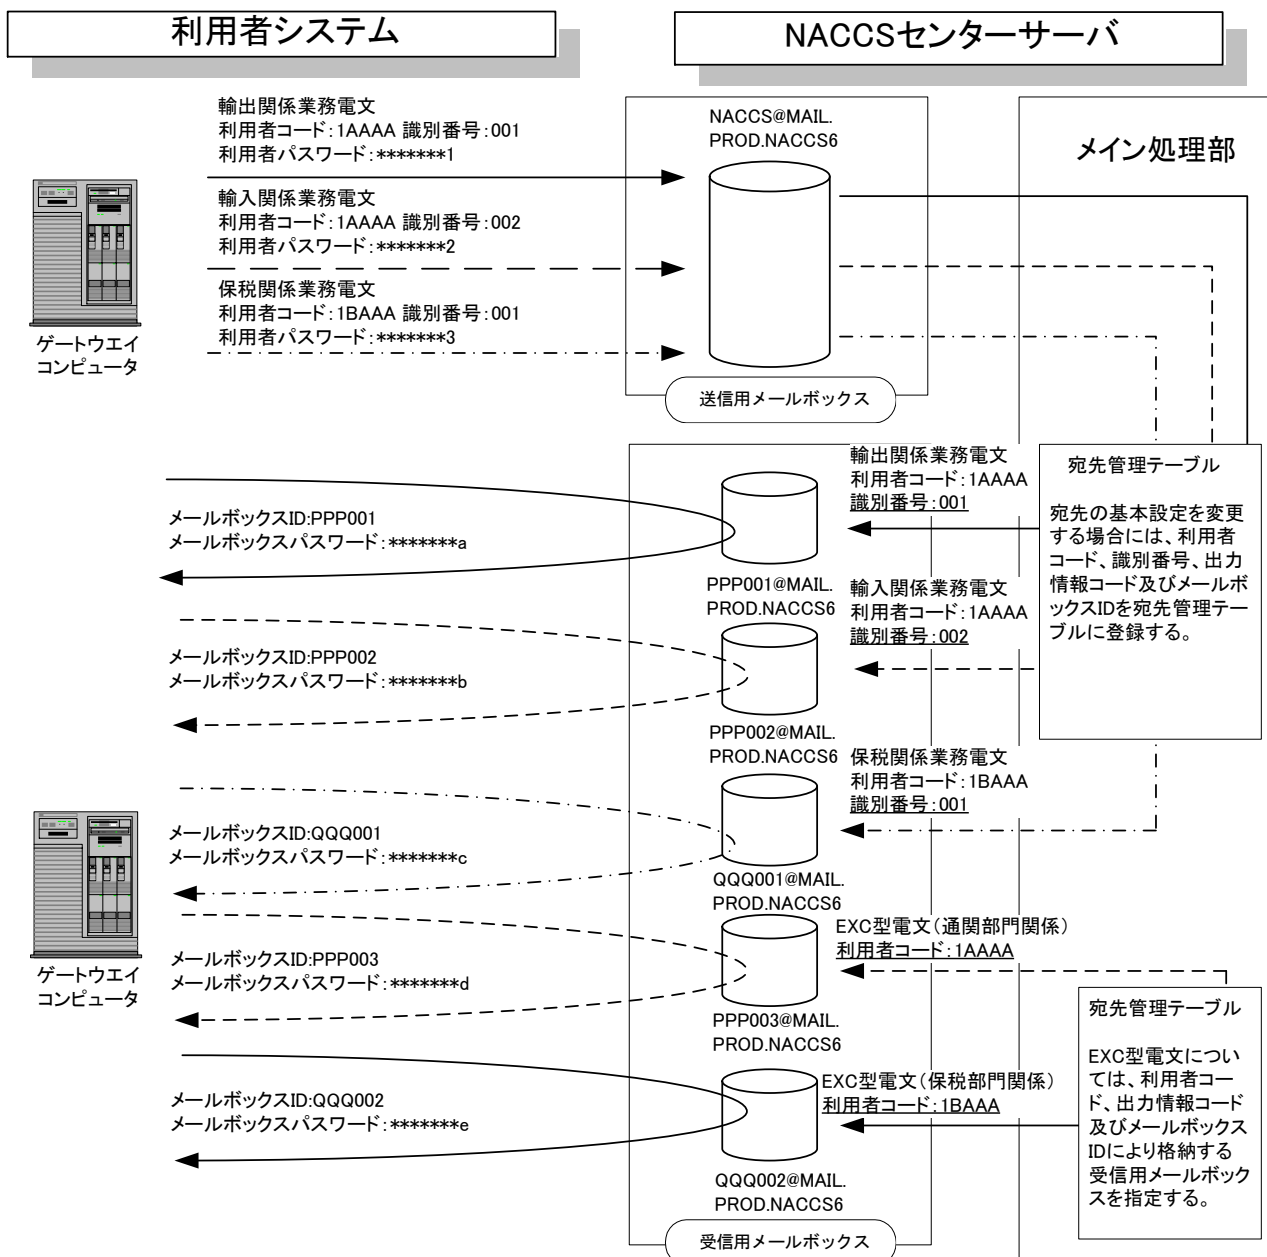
利用者システム

NACCSセンターサーバ

輸出関係業務電文
利用者コード:1AAAA 識別番号:001
利用者パスワード:*******1

輸入関係業務電文
利用者コード:1AAAA 識別番号:002
利用者パスワード:*******2

保税関係業務電文
利用者コード:1BAAA 識別番号:001
利用者パスワード:*******3

ゲートウエイ
コンピュータ

NACCS@MAIL.
PROD.NACCS6

送信用メールボックス

メイン処理部

輸出関係業務電文
利用者コード:1AAAA
識別番号:001

宛先管理テーブル

宛先の基本設定を変更する場合には、利用者コード、識別番号、出力情報コード及びメールボックスIDを宛先管理テーブルに登録する。

メールボックスID:PPP001
メールボックスパスワード:*******a

PPP001@MAIL.
PROD.NACCS6

輸入関係業務電文
利用者コード:1AAAA
識別番号:002

メールボックスID:PPP002
メールボックスパスワード:*******b

PPP002@MAIL.
PROD.NACCS6

保税関係業務電文
利用者コード:1BAAA
識別番号:001

メールボックスID:QQQ001
メールボックスパスワード:*******c

QQQ001@MAIL.
PROD.NACCS6

EXC型電文(通関部門関係)
利用者コード:1AAAA

ゲートウエイ
コンピュータ

メールボックスID:PPP003
メールボックスパスワード:*******d

PPP003@MAIL.
PROD.NACCS6

宛先管理テーブル

EXC型電文については、利用者コード、出力情報コード及びメールボックスIDにより格納する受信用メールボックスを指定する。

EXC型電文(保税部門関係)
利用者コード:1BAAA

メールボックスID:QQQ002
メールボックスパスワード:*******e

QQQ002@MAIL.
PROD.NACCS6

受信用メールボックス